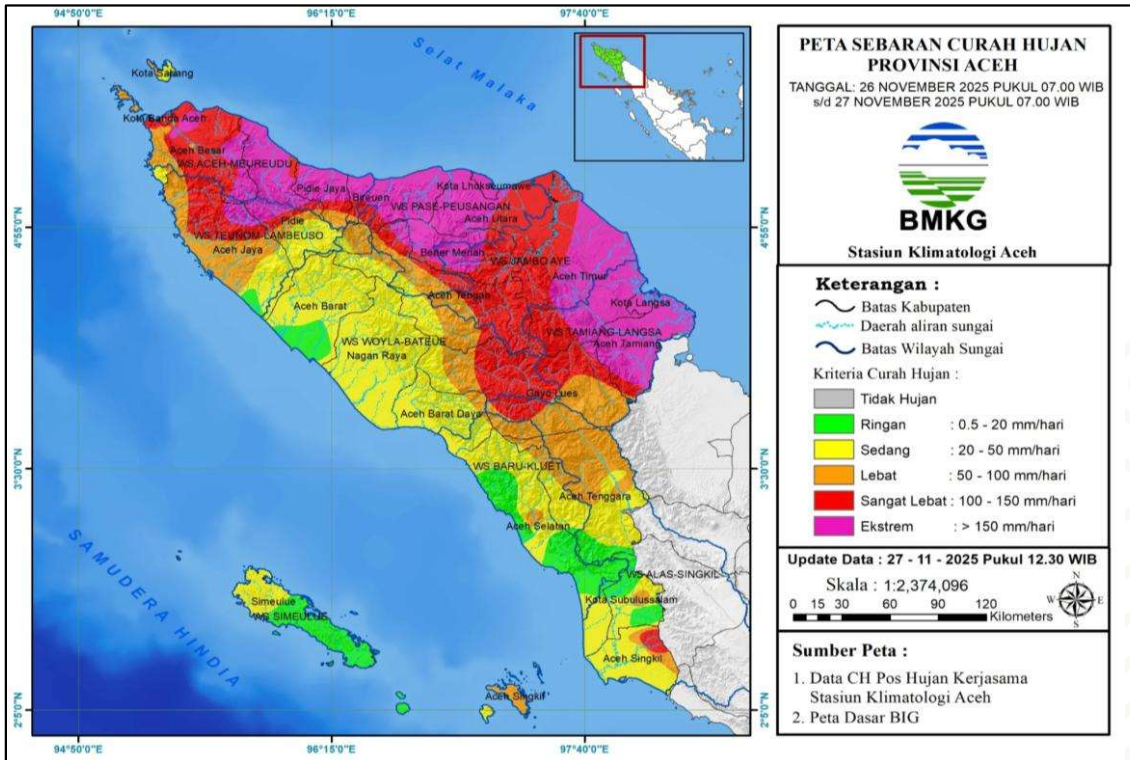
94°50'0"E
96°15'0"E
97°40'0"E

Selat Malaka

Kota Sabang
Kota Banda Aceh
Aceh Besar
WS ACEH-MEUREUDU
Pidie Jaya
Bireuen
Kota Lhokseumawe
WS PASE-PEUSANGAN
Aceh Utara
Pidie
WS TEUNOM-LAMBEUSO
Aceh Jaya
Bener Meriah
WS JAMBO AYE
Aceh Timur
Kota Langsa
Aceh Barat
Aceh Tengah
WS TAMIANG-LANGSA
Aceh Tamiang
WS WOYLA-BATEUE
Nagan Raya
Gayo Lues
Aceh Barat Daya
WS BARU-KLUET
Aceh Tenggara
Aceh Selatan
WS ALAS-SINGKIL
Kota Subulussalam
Simeulue
WS SIMEULUE
Aceh Singkil
Aceh Singkil

SAMUDERA HINDIA

4°55'0"N
3°30'0"N
2°5'0"N

PETA SEBARAN CURAH HUJAN PROVINSI ACEH
TANGGAL: 26 NOVEMBER 2025 PUKUL 07.00 WIB s/d 27 NOVEMBER 2025 PUKUL 07.00 WIB

BMKG
Stasiun Klimatologi Aceh

Keterangan :
Batas Kabupaten
Daerah aliran sungai
Batas Wilayah Sungai
Kriteria Curah Hujan :
Tidak Hujan
Ringan : 0.5 - 20 mm/hari
Sedang : 20 - 50 mm/hari
Lebat : 50 - 100 mm/hari
Sangat Lebat : 100 - 150 mm/hari
Ekstrem : > 150 mm/hari

Update Data : 27 - 11 - 2025 Pukul 12.30 WIB
Skala : 1:2,374,096
0 15 30 60 90 120 Kilometers
N W E S

Sumber Peta :
1. Data CH Pos Hujan Kerjasama Stasiun Klimatologi Aceh
2. Peta Dasar BIG